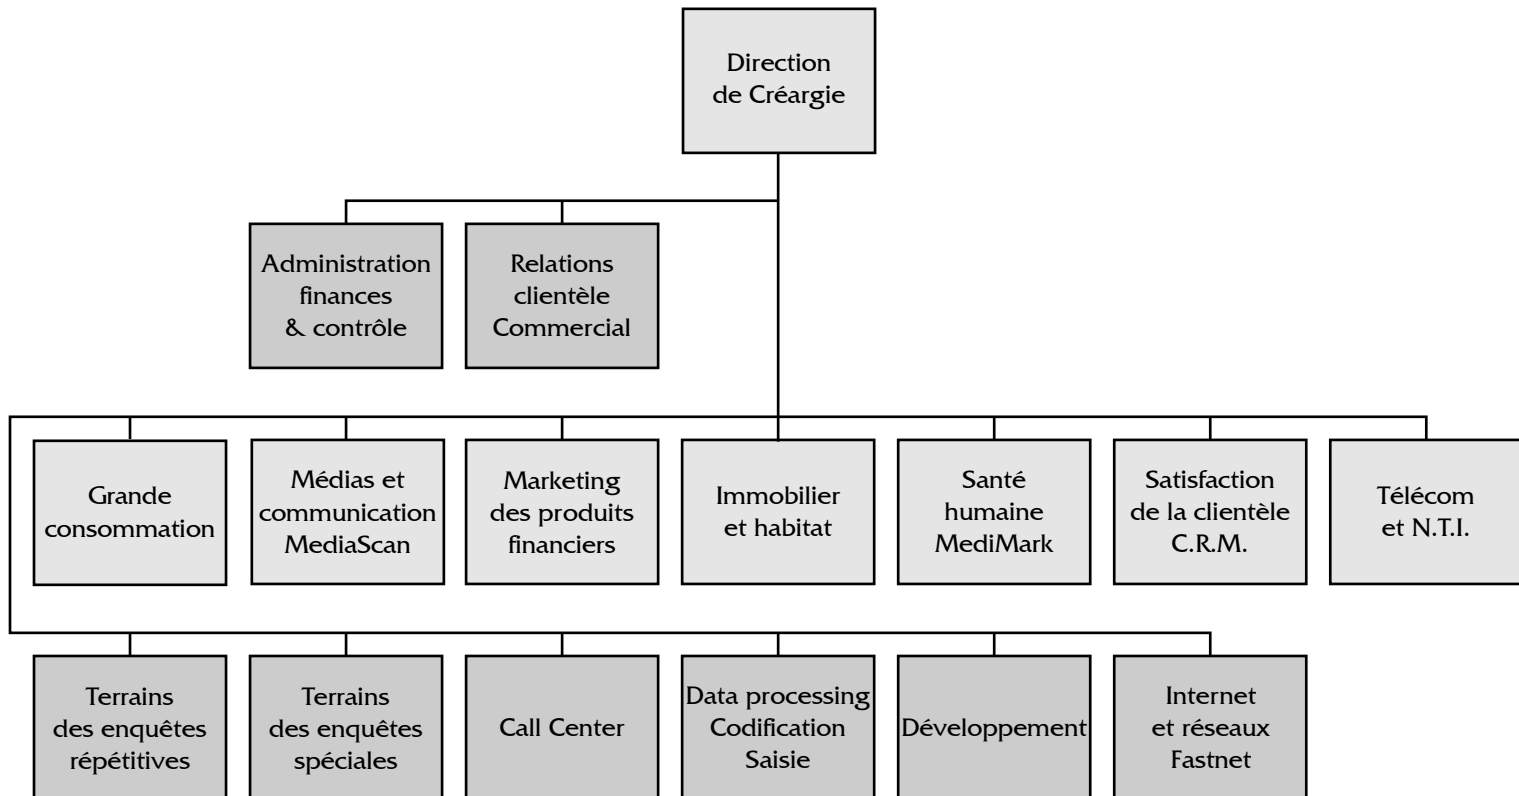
Direction de Créargie

Administration finances & contrôle

Relations clientèle Commercial

Grande consommation

Médias et communication MediaScan

Marketing des produits financiers

Immobilier et habitat

Santé humaine MediMark

Satisfaction de la clientèle C.R.M.

Télécom et N.T.I.

Terrains des enquêtes répétitives

Terrains des enquêtes spéciales

Call Center

Data processing Codification Saisie

Développement

Internet et réseaux Fastnet